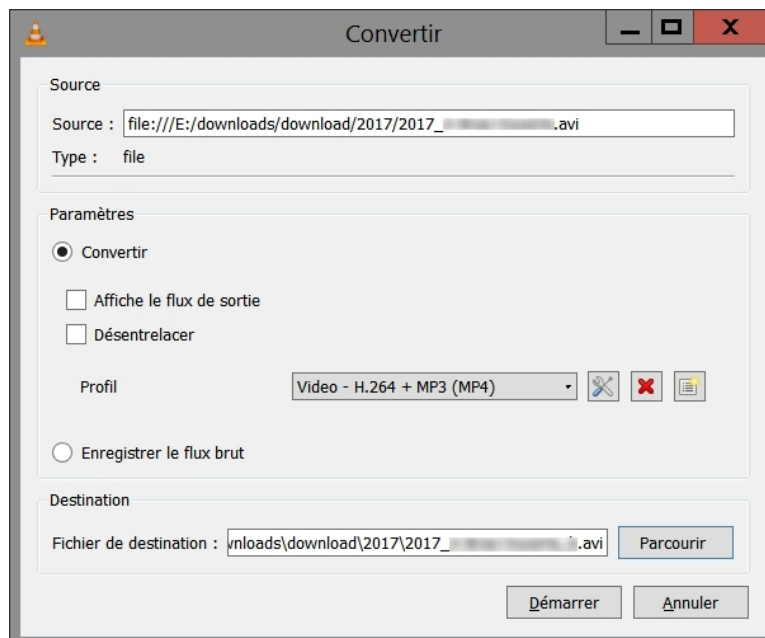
Convertir

Source

Source : file:///E:/downloads/download/2017/2017_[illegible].avi

Type : file

Paramètres

Convertir

Affiche le flux de sortie

Désentrelacer

Profil Video - H.264 + MP3 (MP4)

Enregistrer le flux brut

Destination

Fichier de destination : vnloads\download\2017\2017_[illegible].avi Parcourir

Démarrer Annuler